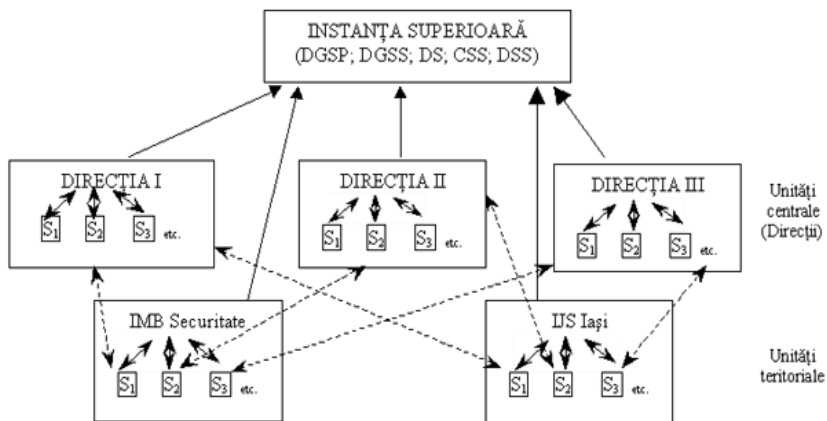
INSTANȚA SUPERIOARĂ
(DGSP; DGSS; DS; CSS; DSS)

DIRECȚIA I
$S_1$ $S_2$ $S_3$ etc.

DIRECȚIA II
$S_1$ $S_2$ $S_3$ etc.

DIRECȚIA III
$S_1$ $S_2$ $S_3$ etc.

Unități centrale (Direcții)

IMB Securitate
$S_1$ $S_2$ $S_3$ etc.

IJS Iași
$S_1$ $S_2$ $S_3$ etc.

Unități teritoriale